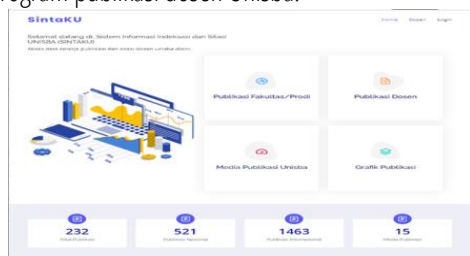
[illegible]rogram publikasi dosen Unisba.

SintaKU

Home Dosen Login

Selamat datang di Sistem Informasi Indeksasi dan Sitasi UNISBA (SINTAKU)

Akses data kinerja publikasi dan karya dosen unisba disini.

Publikasi Fakultas/Prodi

Publikasi Dosen

Media Publikasi Unisba

Grafik Publikasi

232
Total Publikasi

521
Publikasi Nasional

1463
Publikasi Internasional

15
Media Publikasi